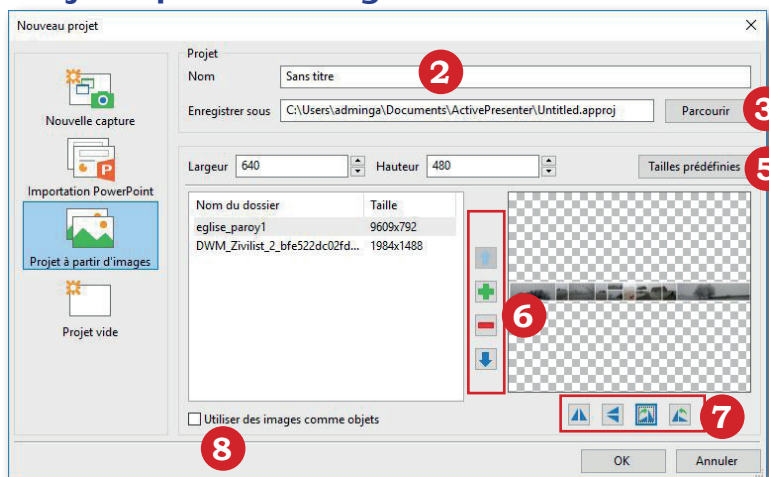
Nouveau projet

Nouvelle capture

Importation PowerPoint

Projet à partir d'images

Projet vide

Projet

Nom

Sans titre

2

Enregistrer sous

C:\Users\adminga\Documents\ActivePresenter\Untitled.approj

Parcourir

3

Largeur

640

Hauteur

480

Tailles prédéfinies

5

| Nom du dossier | Taille |
|---|---|
| eglise_paroy1 | 9609x792 |
| DWM_Zivilist_2_bfe522dc02fd... | 1984x1488 |

6

7

Utiliser des images comme objets

8

OK

Annuler